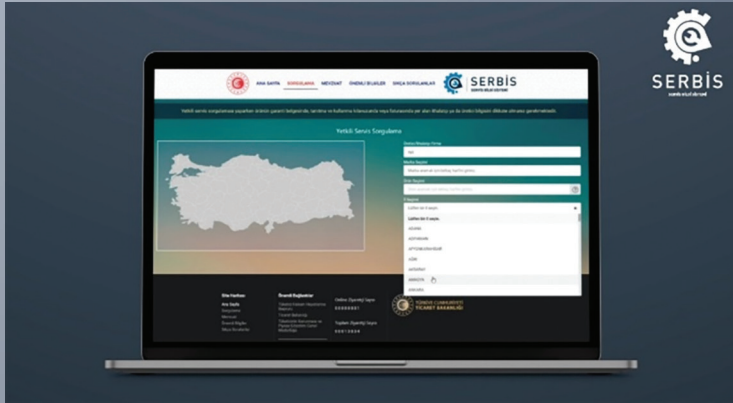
SERBİS

ANA SAYFA SORGULAMA MEVZUAT ÖNEMLİ BİLGİLER SIKÇA SORULANLAR

SERBİS

Yetkili Servis Sorgulama

Ankara
Adana
Adıyaman
Afyonkarahisar
Ağrı
Aksaray
Amasya

Site Haritası
Ana Sayfa
Sorgulama
Mevzuat
Önemli Bilgiler
Sıkça Sorulanlar

Önemli Bağlantılar

TÜRKİYE CUMHURİYETİ TİCARET BAKANLIĞI